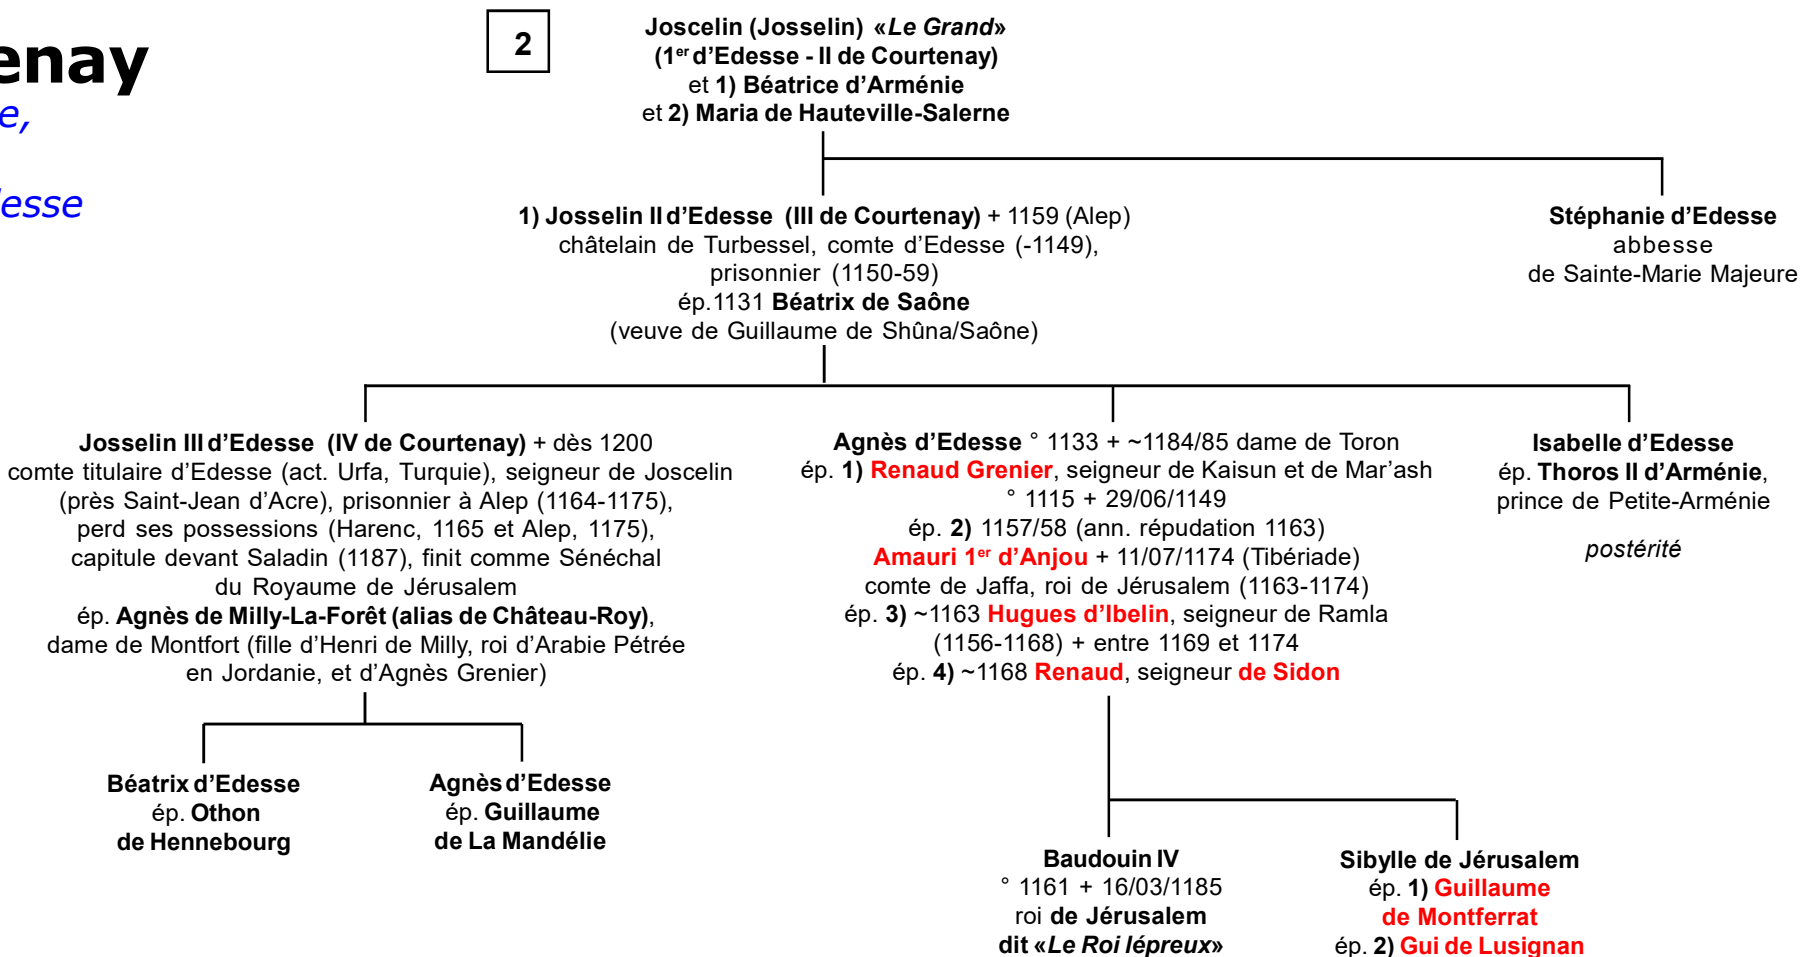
enay
e,
esse

2

Joscelin (Josselin) «Le Grand»
(1$^{er}$ d'Edesse - II de Courtenay)
et 1) Béatrice d'Arménie
et 2) Maria de Hauteville-Salerne

1) Josselin II d'Edesse (III de Courtenay) + 1159 (Alep)
châtelain de Turbessel, comte d'Edesse (-1149),
prisonnier (1150-59)
ép.1131 Béatrix de Saône
(veuve de Guillaume de Shûna/Saône)

Stéphanie d'Edesse
abbesse
de Sainte-Marie Majeure

Josselin III d'Edesse (IV de Courtenay) + dès 1200
comte titulaire d'Edesse (act. Urfa, Turquie), seigneur de Joscelin
(près Saint-Jean d'Acre), prisonnier à Alep (1164-1175),
perd ses possessions (Harenc, 1165 et Alep, 1175),
capitule devant Saladin (1187), finit comme Sénéchal
du Royaume de Jérusalem
ép. Agnès de Milly-La-Forêt (alias de Château-Roy),
dame de Montfort (fille d'Henri de Milly, roi d'Arabie Pétrée
en Jordanie, et d'Agnès Grenier)

Agnès d'Edesse ° 1133 + ~1184/85 dame de Toron
ép. 1) Renaud Grenier, seigneur de Kaisun et de Mar'ash
° 1115 + 29/06/1149
ép. 2) 1157/58 (ann. répudation 1163)
Amauri 1$^{er}$ d'Anjou + 11/07/1174 (Tibériade)
comte de Jaffa, roi de Jérusalem (1163-1174)
ép. 3) ~1163 Hugues d'Ibelin, seigneur de Ramla
(1156-1168) + entre 1169 et 1174
ép. 4) ~1168 Renaud, seigneur de Sidon

Isabelle d'Edesse
ép. Thoros II d'Arménie,
prince de Petite-Arménie

postérité

Béatrix d'Edesse
ép. Othon
de Hennebourg

Agnès d'Edesse
ép. Guillaume
de La Mandélie

Baudouin IV
° 1161 + 16/03/1185
roi de Jérusalem
dit «Le Roi lépreux»

Sibylle de Jérusalem
ép. 1) Guillaume
de Montferrat
ép. 2) Gui de Lusignan